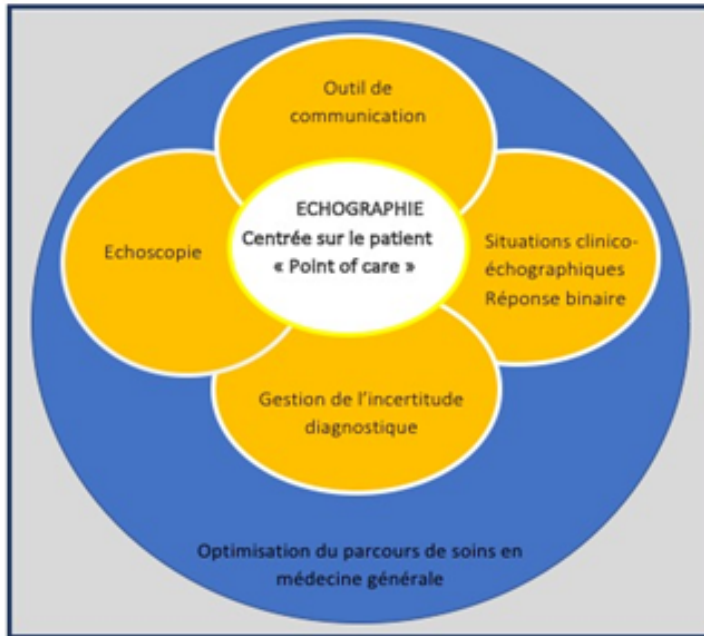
Outil de communication

Echoscopie

ECHOGRAPHIE
Centrée sur le patient
« Point of care »

Situations clinico-échographiques
Réponse binaire

Gestion de l'incertitude diagnostique

Optimisation du parcours de soins en médecine générale